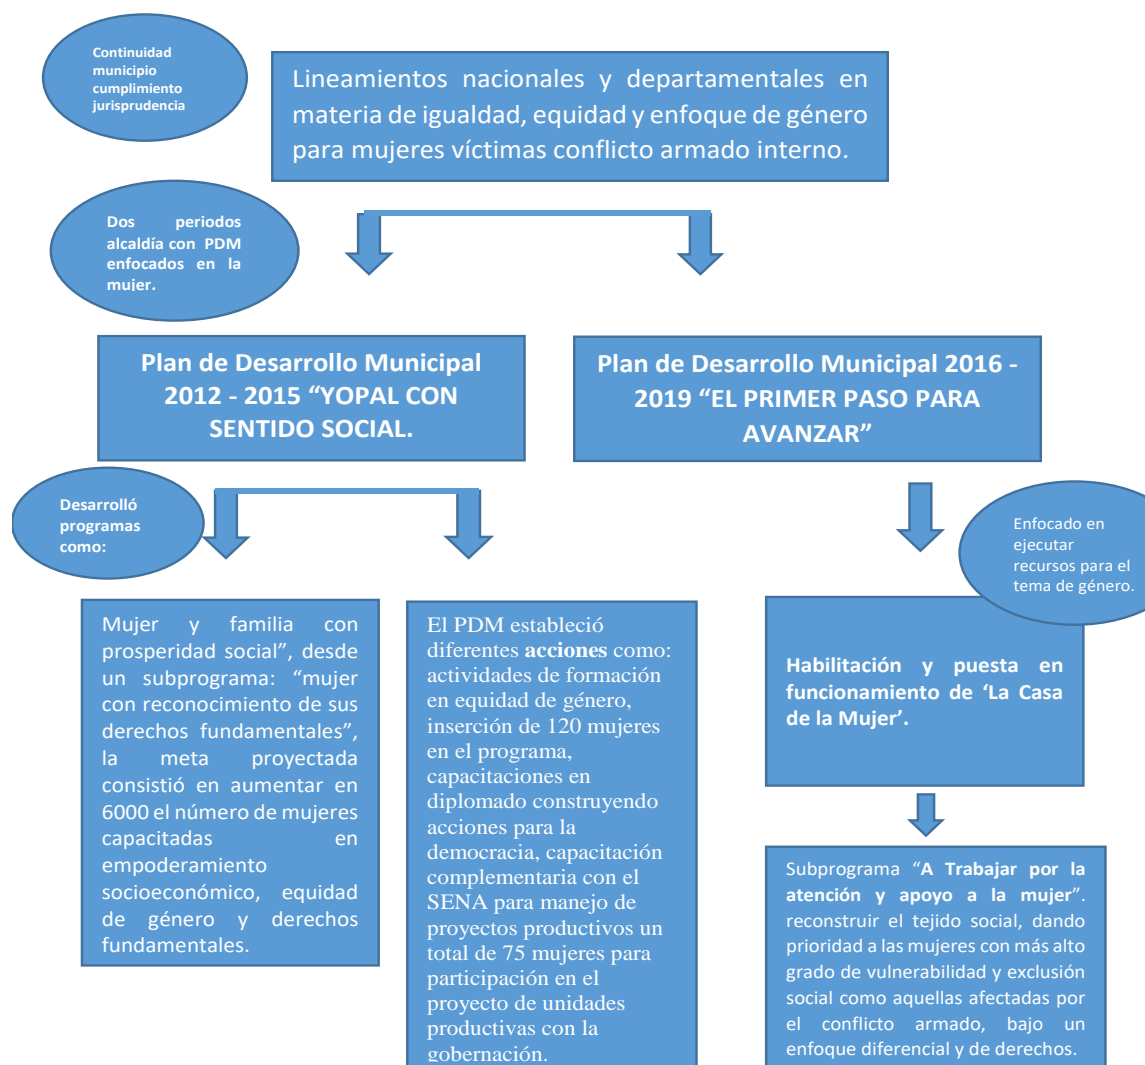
Continuidad municipio cumplimiento jurisprudencia

Lineamientos nacionales y departamentales en materia de igualdad, equidad y enfoque de género para mujeres víctimas conflicto armado interno.

Dos periodos alcaldía con PDM enfocados en la mujer.

Plan de Desarrollo Municipal 2012 - 2015 "YOPAL CON SENTIDO SOCIAL.

Plan de Desarrollo Municipal 2016 - 2019 "EL PRIMER PASO PARA AVANZAR"

Desarrolló programas como:

Enfocado en ejecutar recursos para el tema de género.

Mujer y familia con prosperidad social", desde un subprograma: "mujer con reconocimiento de sus derechos fundamentales", la meta proyectada consistió en aumentar en 6000 el número de mujeres capacitadas en empoderamiento socioeconómico, equidad de género y derechos fundamentales.

El PDM estableció diferentes **acciones** como: actividades de formación en equidad de género, inserción de 120 mujeres en el programa, capacitaciones en diplomado construyendo acciones para la democracia, capacitación complementaria con el SENA para manejo de proyectos productivos un total de 75 mujeres para participación en el proyecto de unidades productivas con la gobernación.

Habilitación y puesta en funcionamiento de 'La Casa de la Mujer'.

Subprograma "**A Trabajar por la atención y apoyo a la mujer**". reconstruir el tejido social, dando prioridad a las mujeres con más alto grado de vulnerabilidad y exclusión social como aquellas afectadas por el conflicto armado, bajo un enfoque diferencial y de derechos.